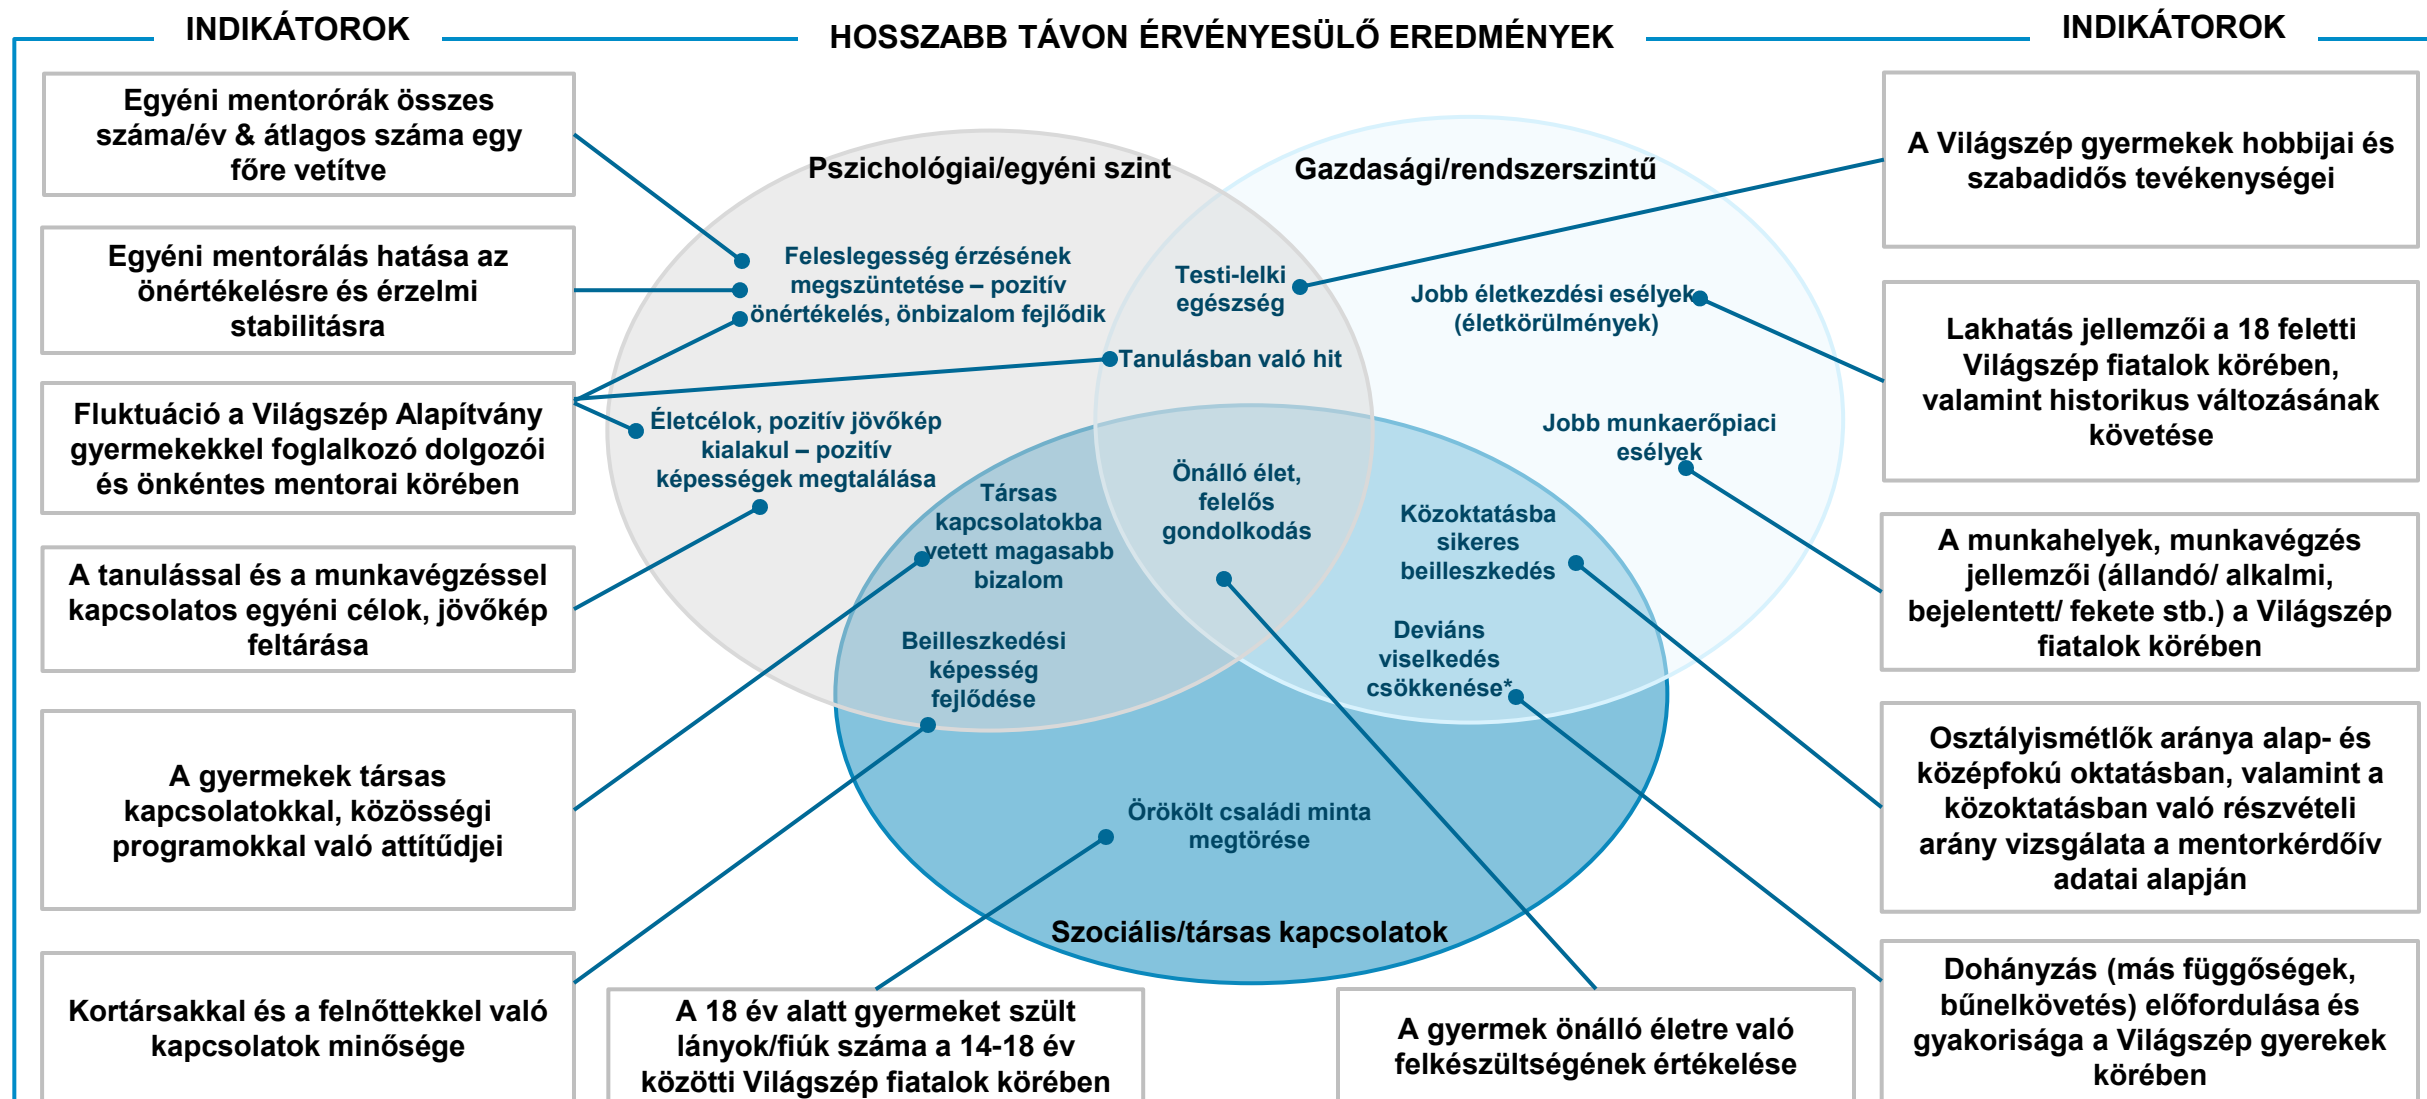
INDIKÁTOROK

HOSSZABB TÁVON ÉRVÉNYESÜLŐ EREDMÉNYEK

INDIKÁTOROK

Egyéni mentorórák összes száma/év & átlagos száma egy főre vetítve

Egyéni mentorálás hatása az önértékelésre és érzelmi stabilitásra

Fluktuáció a Világszép Alapítvány gyermekekkel foglalkozó dolgozói és önkéntes mentorai körében

A tanulással és a munkavégzéssel kapcsolatos egyéni célok, jövőkép feltárása

A gyermekek társas kapcsolatokkal, közösségi programokkal való attitűdjei

Kortársakkal és a felnőttekkel való kapcsolatok minősége

Pszichológiai/egyéni szint

Gazdasági/rendszerszintű

Feleslegesség érzésének megszüntetése – pozitív önértékelés, önbizalom fejlődik

Testi-lelki egészség

Jobb életkezdési esélyek (életkörülmények)

Tanulásban való hit

Életcélok, pozitív jövőkép kialakul – pozitív képességek megtalálása

Jobb munkaerőpiaci esélyek

Társas kapcsolatokba vetett magasabb bizalom

Önálló élet, felelős gondolkodás

Közoktatásba sikeres beilleszkedés

Beilleszkedési képesség fejlődése

Deviáns viselkedés csökkenése*

Örökölt családi minta megtörése

Szociális/társas kapcsolatok

A Világszép gyermekek hobbijai és szabadidős tevékenységei

Lakhatás jellemzői a 18 feletti Világszép fiatalok körében, valamint historikus változásának követése

A munkahelyek, munkavégzés jellemzői (állandó/ alkalmi, bejelentett/ fekete stb.) a Világszép fiatalok körében

Osztályismétlők aránya alap- és középfokú oktatásban, valamint a közoktatásban való részvételi arány vizsgálata a mentorkérdőív adatai alapján

Dohányzás (más függőségek, bűnelkövetés) előfordulása és gyakorisága a Világszép gyerekek körében

A 18 év alatt gyermeket szült lányok/fiúk száma a 14-18 év közötti Világszép fiatalok körében

A gyermek önálló életre való felkészültségének értékelése